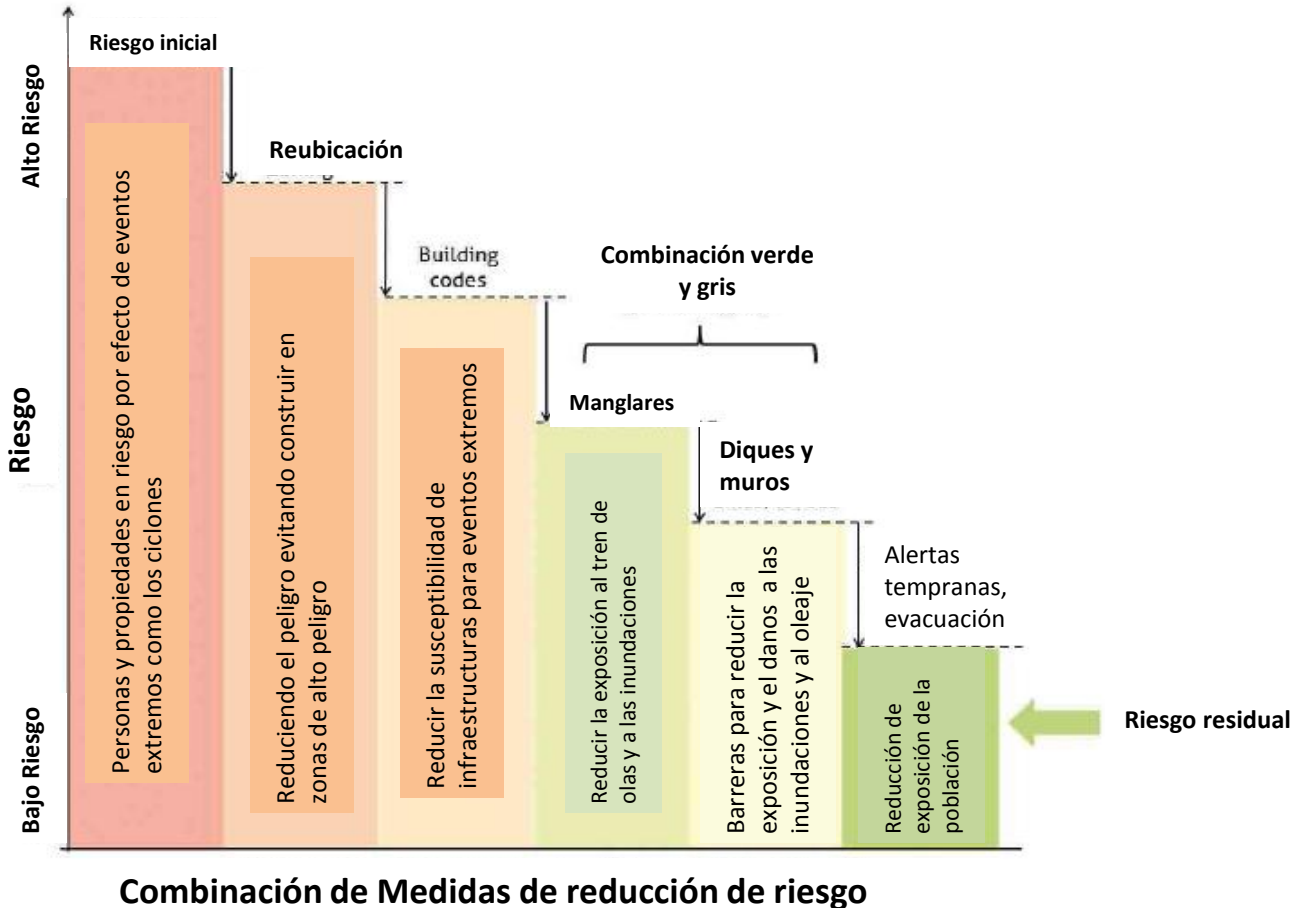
Riesgo inicial

Alto Riesgo

Riesgo

Bajo Riesgo

Personas y propiedades en riesgo por efecto de eventos extremos como los ciclones

Reubicación

Reduciendo el peligro evitando construir en zonas de alto peligro

Building codes

Reducir la susceptibilidad de infraestructuras para eventos extremos

Combinación verde y gris

Manglares

Reducir la exposición al tren de olas y a las inundaciones

Diques y muros

Barreras para reducir la exposición y el danos a las inundaciones y al oleaje

Alertas tempranas, evacuación

Reducción de exposición de la población

Riesgo residual

Combinación de Medidas de reducción de riesgo